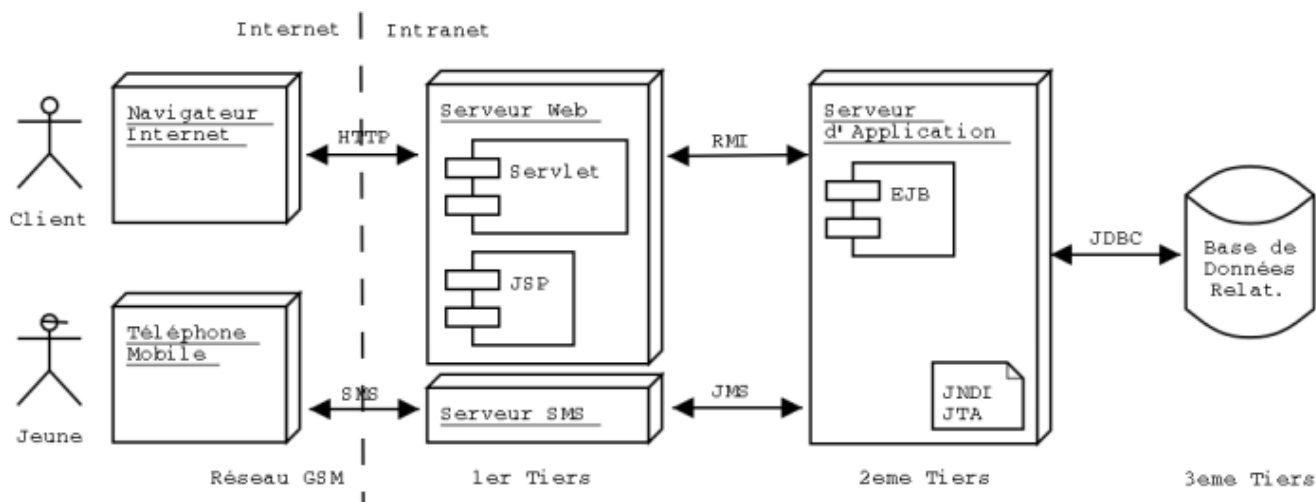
Internet | Intranet

Client

Navigateur Internet

HTTP

Serveur Web

Servlet

JSP

RMI

Serveur d' Application

EJB

JDBC

Base de Données Relat.

Jeune

Téléphone Mobile

SMS

Serveur SMS

JMS

JNDI
JTA

Réseau GSM

1er Tiers

2eme Tiers

3eme Tiers